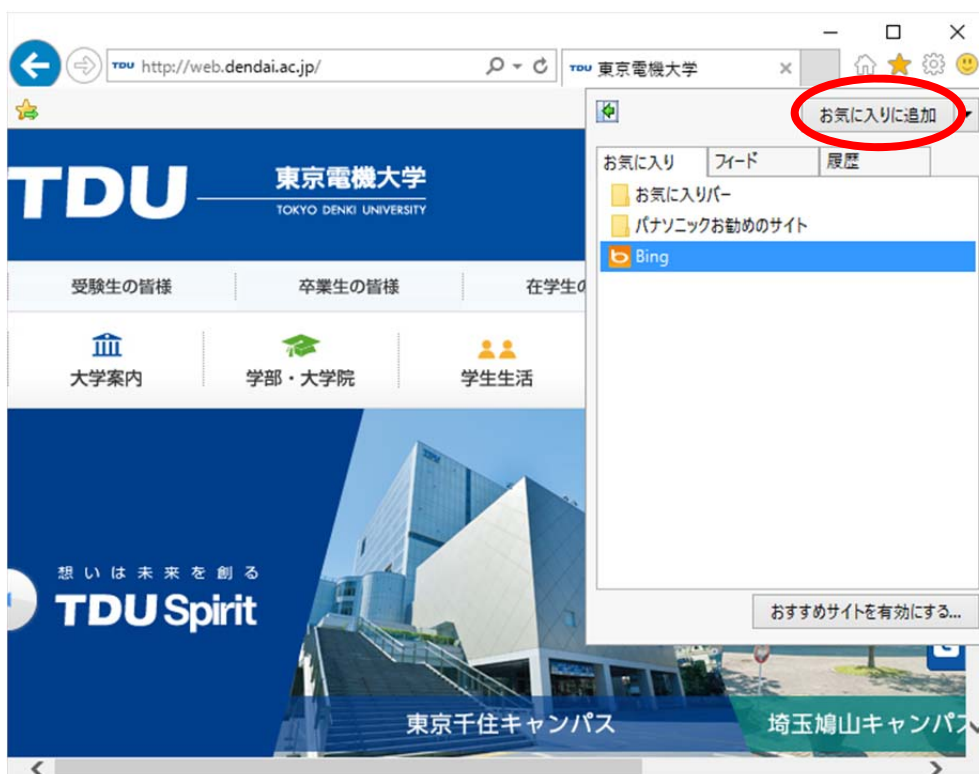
TDU http://web.dendai.ac.jp/
TDU 東京電機大学 ×

お気に入りに追加

お気に入り | フィード | 履歴

お気に入りバー
パナソニックお勧めのサイト
Bing

おすすめサイトを有効にする...

TDU 東京電機大学 TOKYO DENKI UNIVERSITY

受験生の皆様 | 卒業生の皆様 | 在学生の

大学案内 | 学部・大学院 | 学生生活

想いは未来を創る
TDU Spirit

TDU

東京千住キャンパス
埼玉鳩山キャンパス